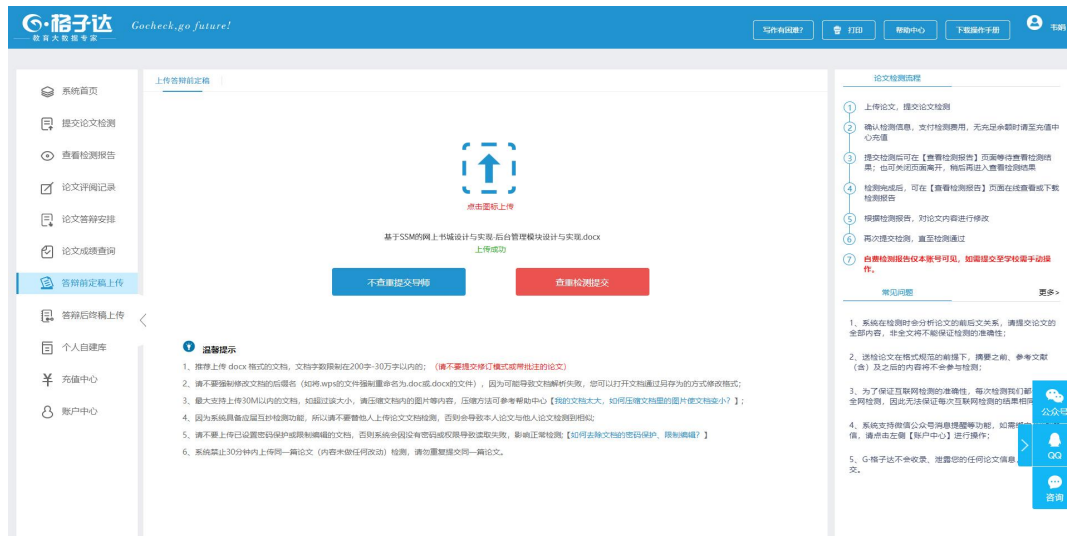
G·格子达
教育大数据专家
Gocheck,go future!

写作有困难? 打印 帮助中心 下载操作手册 韦娟

系统首页
提交论文检测
查看检测报告
论文评阅记录
论文答辩安排
论文成绩查询
答辩前定稿上传
答辩后终稿上传
个人自建库
充值中心
账户中心

上传答辩前定稿

点击图标上传

基于SSM的网上书城设计与实现-后台管理模块设计与实现.docx
上传成功

不查重提交导师
查重检测提交

温馨提示
1、推荐上传 docx 格式的文档,文档字数限制在200字-30万字以内的;(请不要提交修订模式或带批注的论文)
2、请不要强制修改文档的后缀名(如将.wps的文件强制重命名为.doc或.docx的文件),因为可能导致文档解析失败,您可以打开文档通过另存为的方式修改格式;
3、最大支持上传30M以内的文档,如超过该大小,请压缩文档内的图片等内容,压缩方法可参考帮助中心【我的文档太大,如何压缩文档里的图片使文档变小?】;
4、因为系统具备应届互抄检测功能,所以请不要替他人上传论文文档检测,否则会导致本人论文与他人论文检测到相似;
5、请不要上传已设置密码保护或限制编辑的文档,否则系统会因没有密码或权限导致读取失败,影响正常检测;【如何去除文档的密码保护,限制编辑?】
6、系统禁止30分钟内上传同一篇论文(内容未做任何改动)检测,请勿重复提交同一篇论文。

论文检测流程
1 上传论文,提交论文检测
2 确认检测信息,支付检测费用,无充足余额时请至充值中心充值
3 提交检测后可在【查看检测报告】页面等待查看检测结果;也可关闭页面离开,稍后再进入查看检测结果
4 检测完成后,可在【查看检测报告】页面在线查看或下载检测报告
5 根据检测报告,对论文内容进行修改
6 再次提交检测,直至检测通过
7 自费检测报告仅本账号可见,如需提交至学校需手动操作。

常见问题 更多>
1、系统在检测时会分析论文的前后文关系,请提交论文的全部内容,非全文将不能保证检测的准确性;
2、送检论文在格式规范的前提下,摘要之前、参考文献(含)及之后的内容将不会参与检测;
3、为了保证互联网检测的准确性,每次检测我们都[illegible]全网检测,因此无法保证每次互联网检测的结果相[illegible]
4、系统支持微信公众号消息提醒等功能,如需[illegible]信,请点击左侧【账户中心】进行操作;
5、G-格子达不会收录、泄露您的任何论文信息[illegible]交。

公众号
QQ
咨询